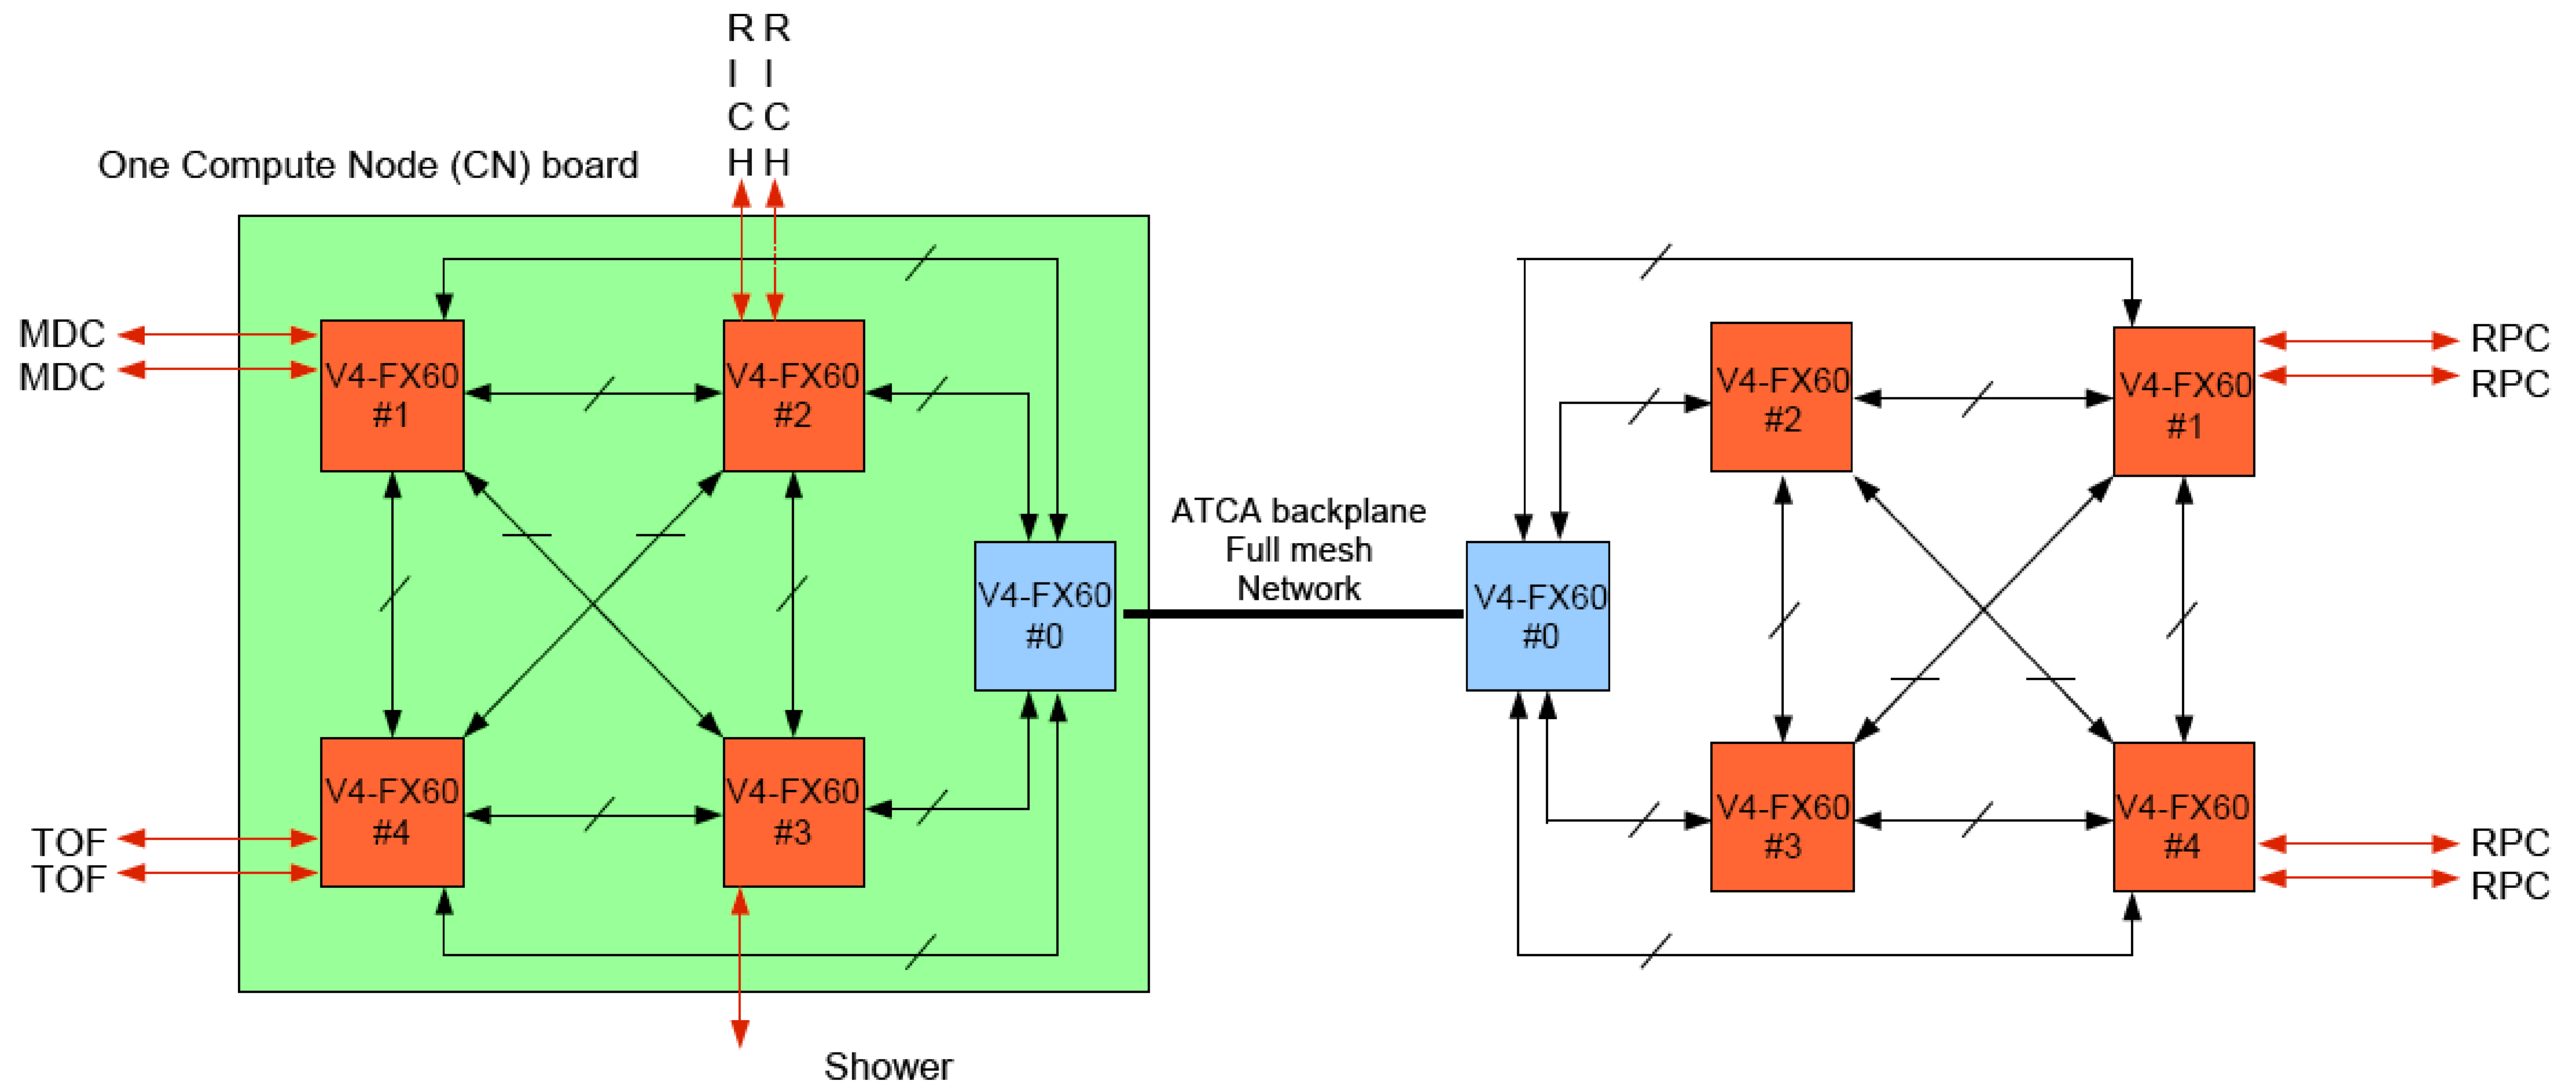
R R
I I
C C
H H

One Compute Node (CN) board

MDC
MDC

V4-FX60
#1

V4-FX60
#2

V4-FX60
#0

V4-FX60
#4

V4-FX60
#3

TOF
TOF

Shower

ATCA backplane
Full mesh
Network

V4-FX60
#0

V4-FX60
#2

V4-FX60
#1

RPC
RPC

V4-FX60
#3

V4-FX60
#4

RPC
RPC